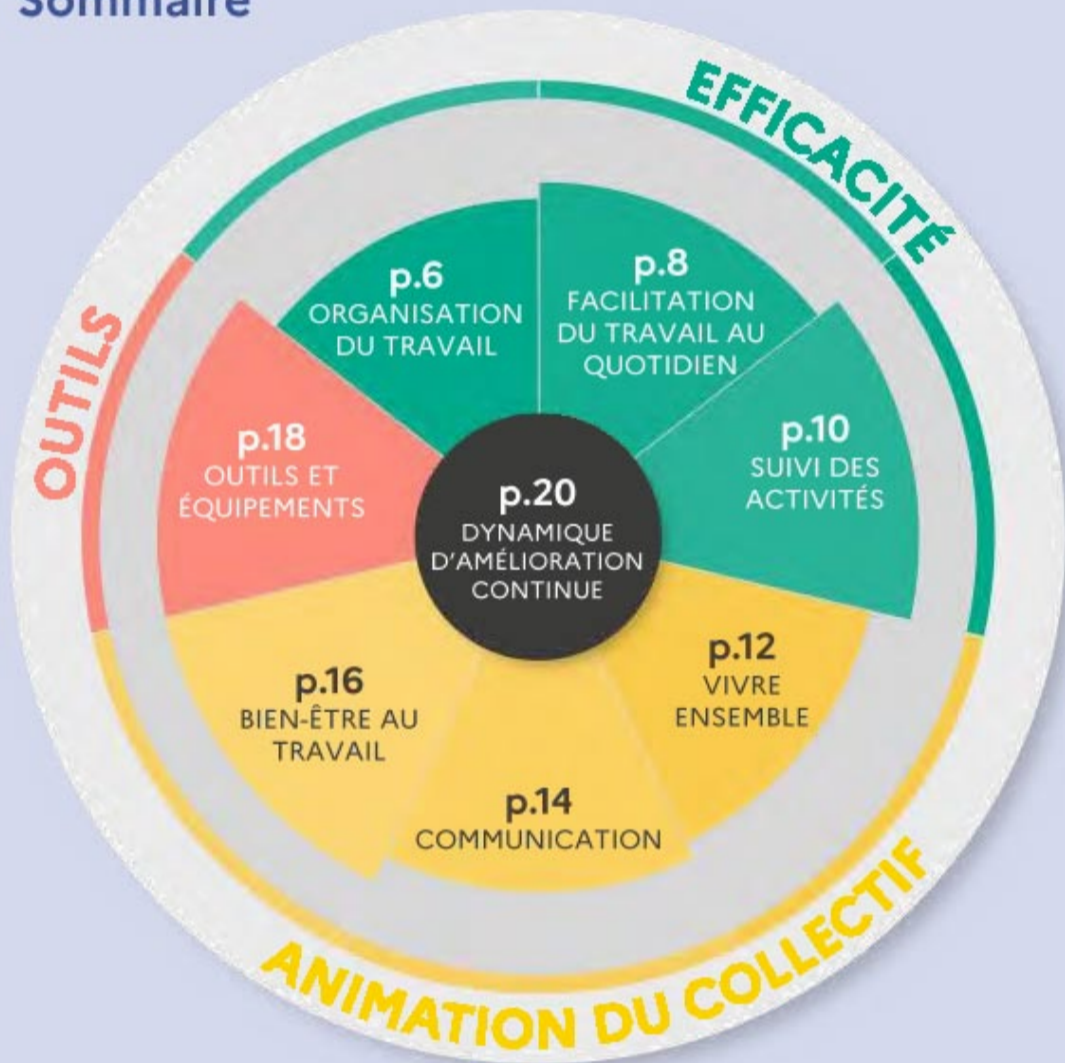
Sommaire

EFFICACITÉ

OUTILS

p.6
ORGANISATION DU TRAVAIL

p.8
FACILITATION DU TRAVAIL AU QUOTIDIEN

p.18
OUTILS ET ÉQUIPEMENTS

p.20
DYNAMIQUE D'AMÉLIORATION CONTINUE

p.10
SUIVI DES ACTIVITÉS

p.16
BIEN-ÊTRE AU TRAVAIL

p.12
VIVRE ENSEMBLE

p.14
COMMUNICATION

ANIMATION DU COLLECTIF